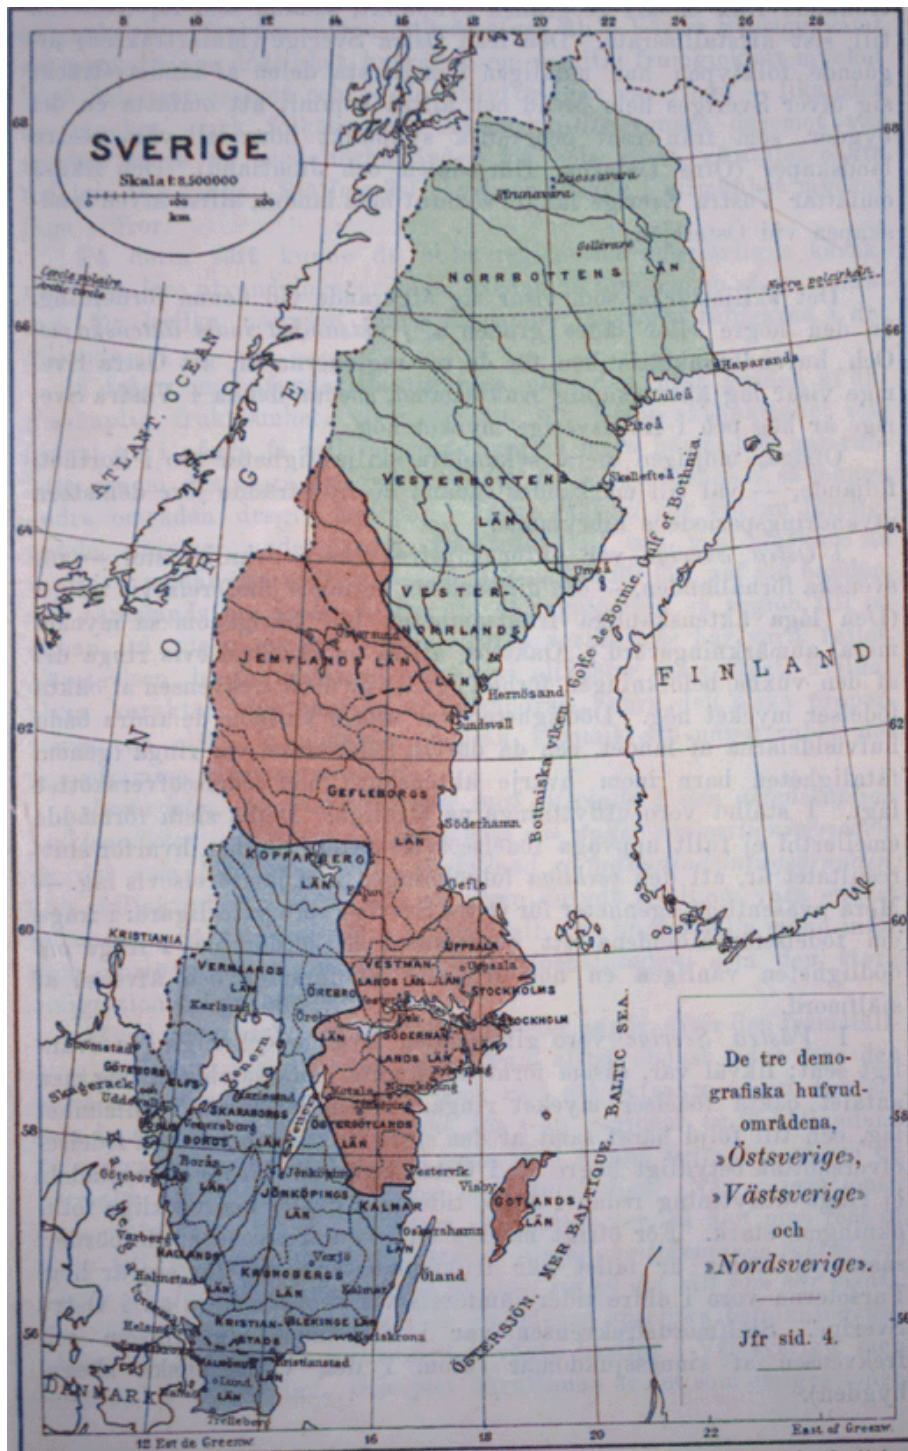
SVERIGE
Skala 1:8.500000
0 100 200
km

8 10 12 14 16 18 20 22 24 26 28

68
66
64
62
60
58
56

Cercle polaire
Arctic circle
Norra polcirkeln

ATLANT. OCEAN
N O R G E

Kirunavara
Luossavara
Gellivare
NORRBOTTENS LÄN
Haparanda
Luleå
Piteå
Skellefteå
Gulf of Bothnia
VESTERBOTTENS LÄN
Umeå
VESTER-NORRLANDS LÄN
Golfe de Bothnie
Bottniska viken
Hernösand
Sundsvall
JEMTLANDS LÄN
Östersund
FINLAND
GEFLEBORGS LÄN
Söderhamn
Gefle
KOPPARBERGS LÄN
KRISTIANIA
UPPSALA LÄN
Uppsala
VERMLANDS LÄN
Karlstad
ÖREBRO LÄN
Örebro
VESTMANLANDS LÄN
STOCKHOLMS LÄN
STOCKHOLM
SÖDERMANLANDS LÄN
Nyköping
BALTIC SEA
MER BALTIQUE
ÖSTERSJÖN
Strömstad
GÖTEBORGS OCH BOHUS LÄN
ELFSBORGS LÄN
Uddevalla
Skagerack
Venern
SKARABORGS LÄN
Vettern
Mariestad
Venersborg
ÖSTERGÖTLANDS LÄN
Norrköping
Motala
Borås
Göteborg
Jönköping
JÖNKÖPINGS LÄN
Vestervik
Visby
GOTLANDS LÄN
KALMAR LÄN
Oskarshamn
Varberg
HALLANDS LÄN
Vexjö
KRONOBERGS LÄN
Kalmar
Öland
Halmstad
KRISTIANSTADS LÄN
BLEKINGE LÄN
Karlskrona
Kristianstad
Helsingborg
MALMÖHUS LÄN
Malmö
Lund
Trelleborg
DANMARK

De tre demografiska hufvudområdena,
»Östsverige»,
»Västsverige»
och
»Nordsverige».

Jfr sid. 4.

12 Est de Greenw 16 18 20 22 East of Greenw